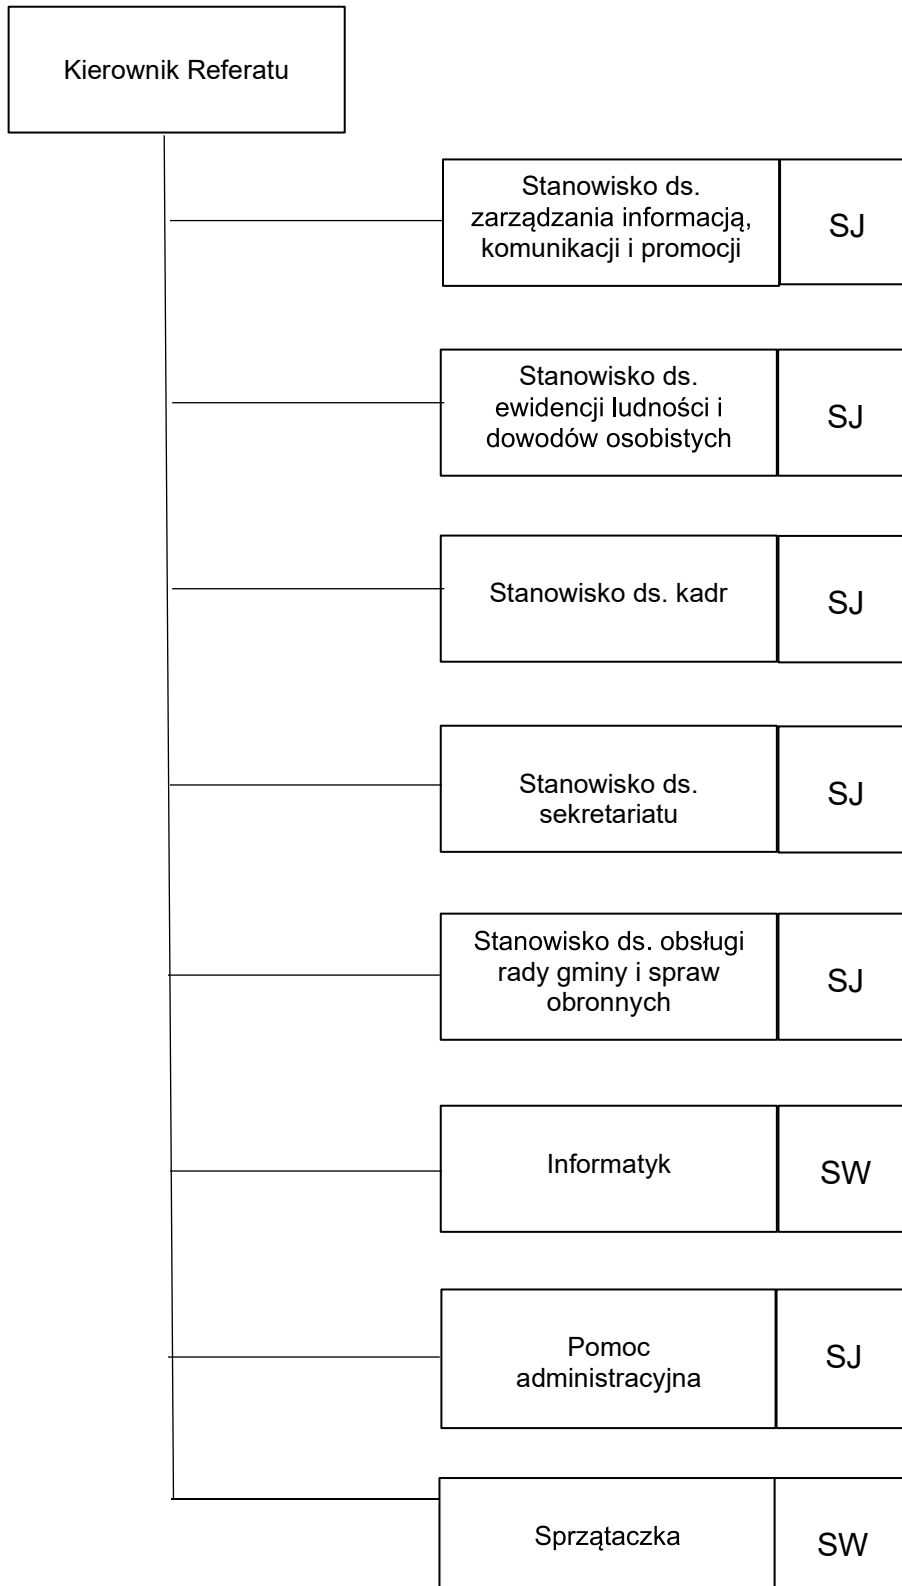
Kierownik Referatu

Stanowisko ds. zarządzania informacją, komunikacji i promocji

SJ

Stanowisko ds. ewidencji ludności i dowodów osobistych

SJ

Stanowisko ds. kadr

SJ

Stanowisko ds. sekretariatu

SJ

Stanowisko ds. obsługi rady gminy i spraw obronnych

SJ

Informatyk

SW

Pomoc administracyjna

SJ

Sprzątaczka

SW